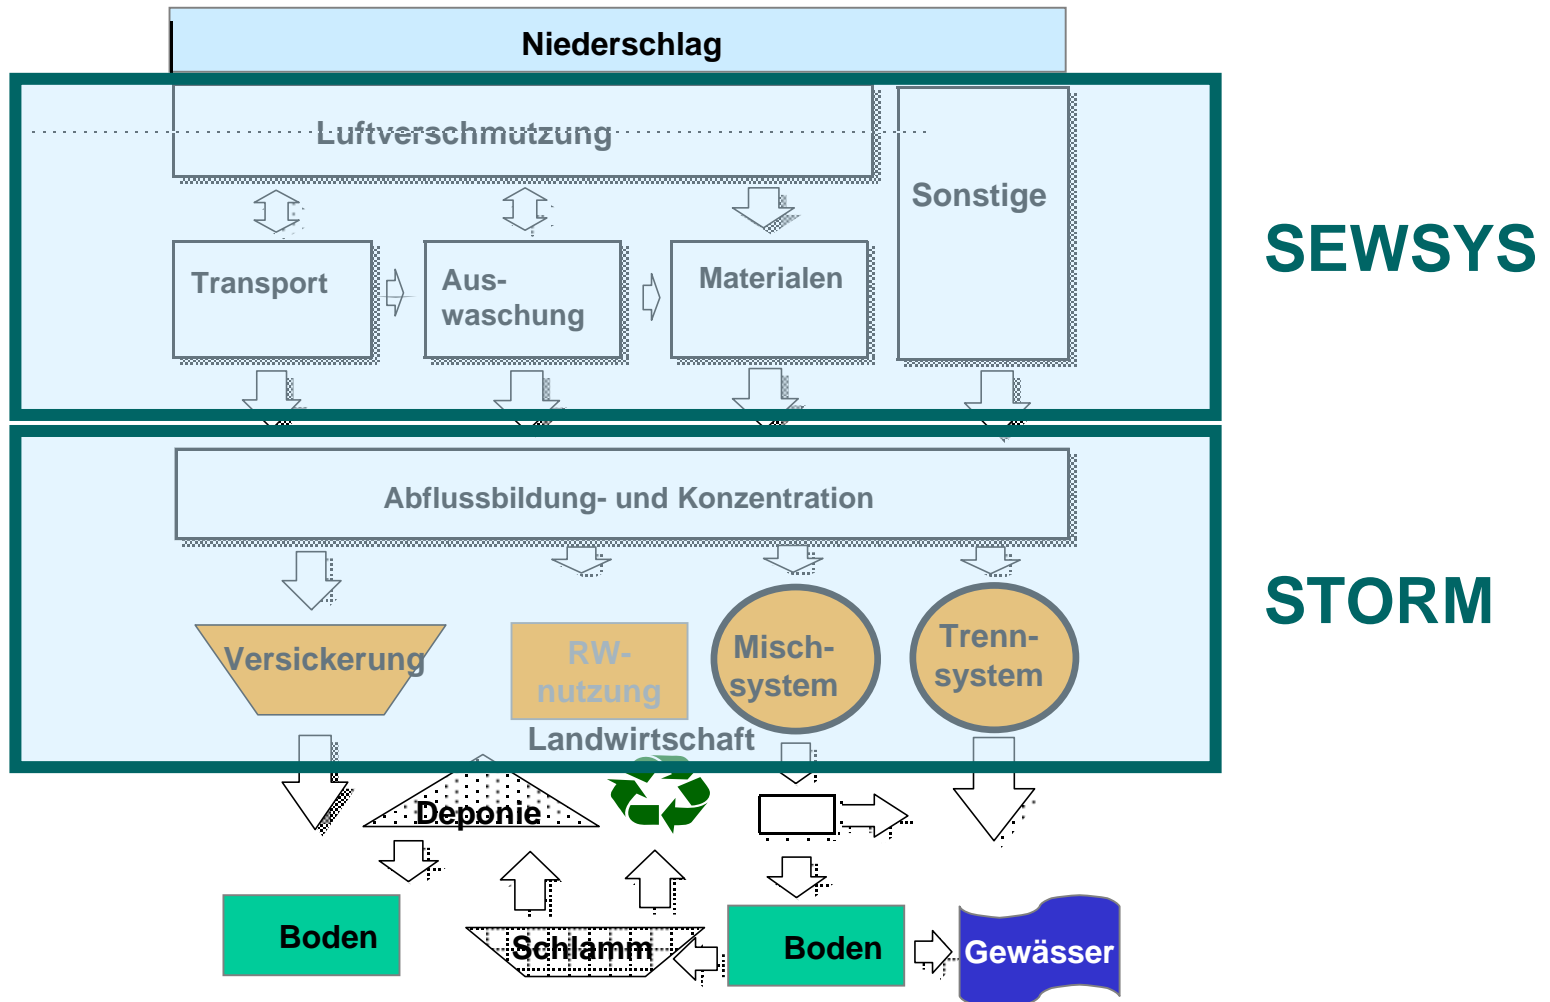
Niederschlag

Luftverschmutzung

Sonstige

Transport

Auswaschung

Materialen

SEWSYS

Abflussbildung- und Konzentration

Versickerung

RW-nutzung

Misch-system

Trenn-system

STORM

Landwirtschaft

Deponie

Boden

Schlamm

Boden

Gewässer